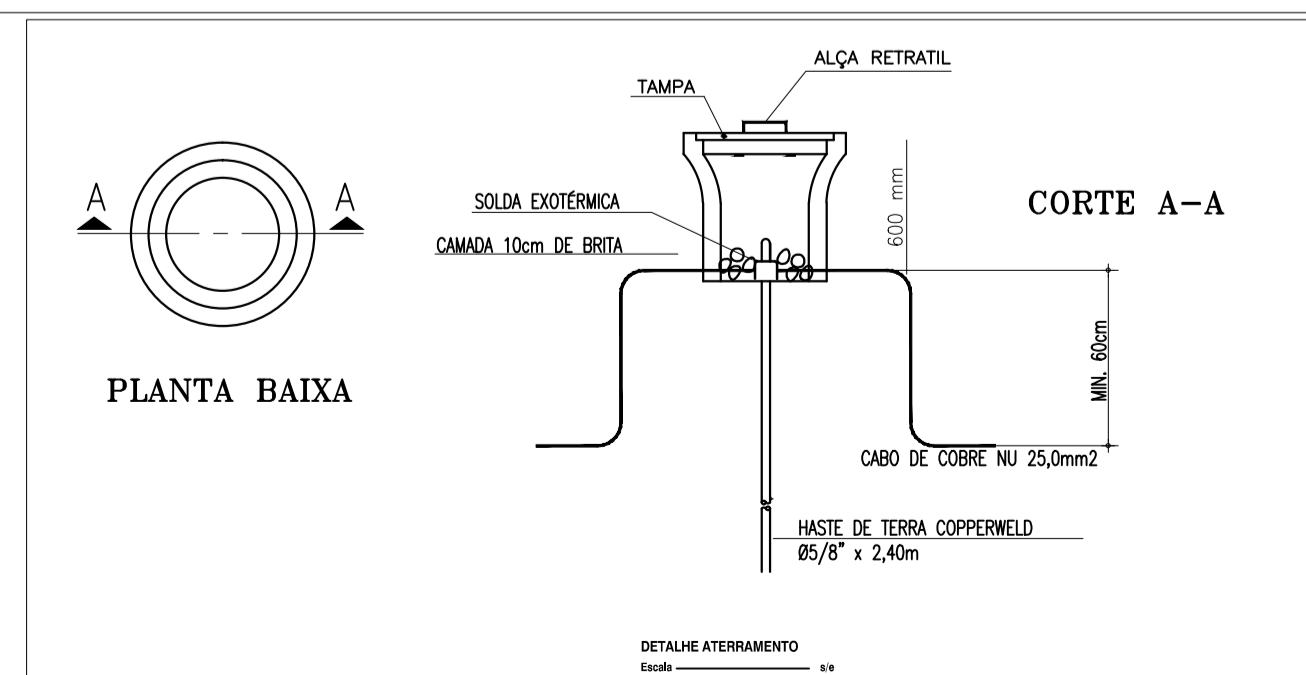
A

A

PLANTA BAIXA

ALÇA RETRATIL

TAMPA

600 mm

SOLDA EXOTÉRMICA

CAMADA 10cm DE BRITA

CORTE A-A

MIN. 60cm

CABO DE COBRE NU 25,0mm2

HASTE DE TERRA COPPERWELD
Ø5/8" x 2,40m

DETALHE ATERRAMENTO
Escala s/e